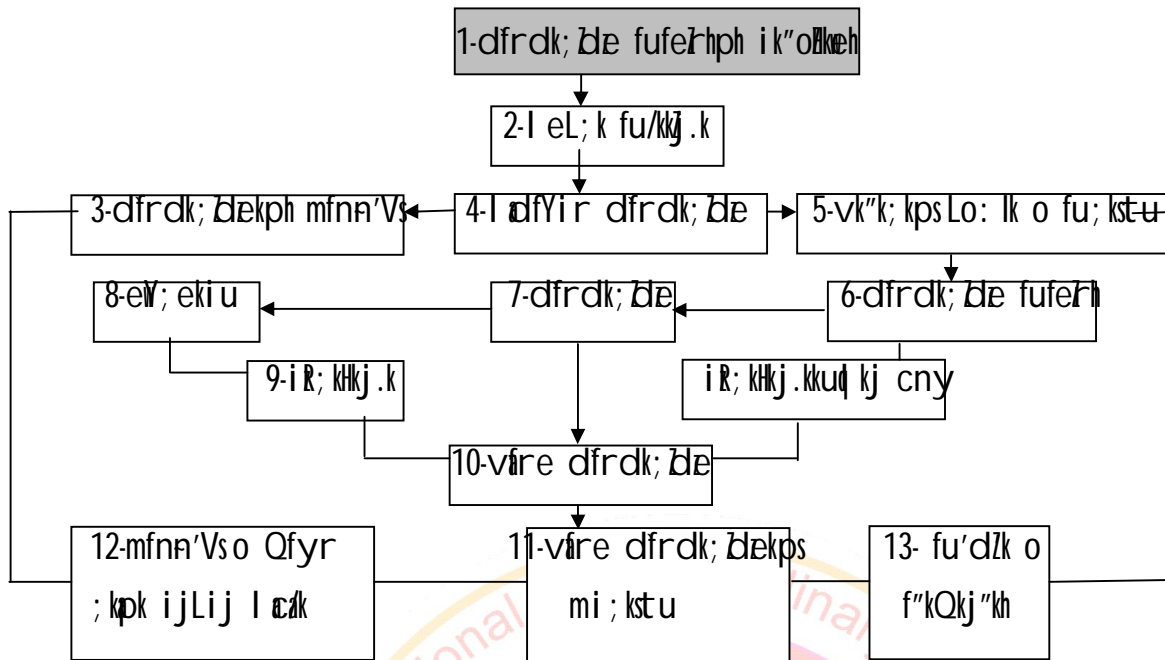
1-dfrdk; bdze fufelrhph ik"olkweh

2-I eL; k fu/kkj.k

3-dfrdk; bdzekph mfnn'Vs

4-I adfYir dfrdk; bdze

5-vk"k; kps Lo: Ik o fu; kstu

6-dfrdk; bdze fufelrh

7-dfrdk; bdze

8-eW; ekiu

9-iR; kHkj.k

iR; kHkj.kkuqlkj cny

10-vafre dfrdk; bdze

11-vafre dfrdk; bdzekps mi; kstu

12-mfnn'Vs o Qfyr ; kpk ijLij lacak

13- fu'dlk o f"kQkj"kh